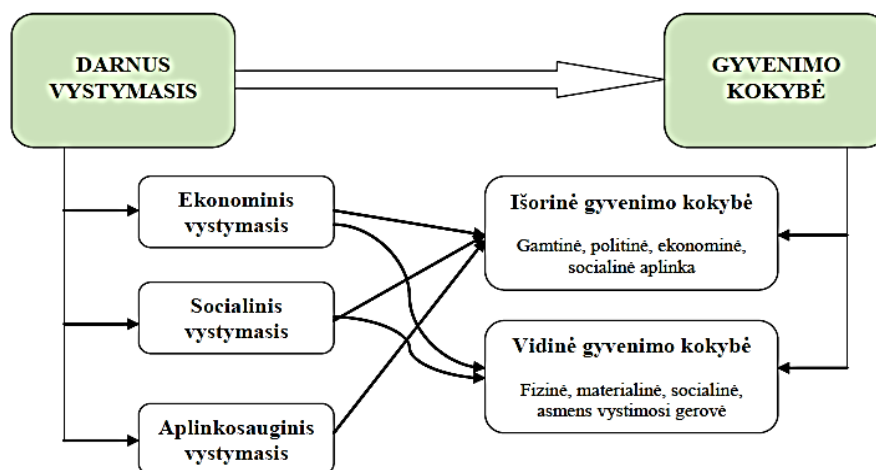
DARNUS VYSTYMASIS

GYVENIMO KOKYBĖ

Ekonominis vystymasis

Socialinis vystymasis

Aplinkosauginis vystymasis

Išorinė gyvenimo kokybė

Gamtinė, politinė, ekonominė, socialinė aplinka

Vidinė gyvenimo kokybė

Fizinė, materialinė, socialinė, asmens vystimosi gerovė